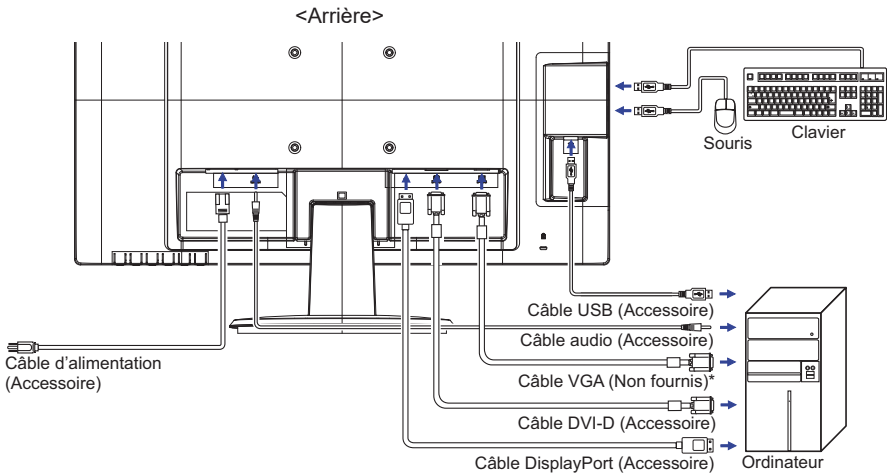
<Arrière>

Souris

Clavier

Câble USB (Accessoire)

Câble audio (Accessoire)

Câble d'alimentation (Accessoire)

Câble VGA (Non fournis)*

Câble DVI-D (Accessoire)

Câble DisplayPort (Accessoire)

Ordinateur